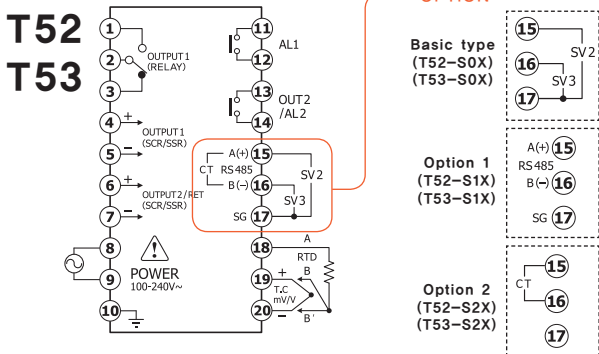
T52
T53

1
2
3
OUTPUT1 (RELAY)
4 +
OUTPUT1 (SCR/SSR)
5 –
6 +
OUTPUT2/RET (SCR/SSR)
7 –
8
9
POWER
100-240V~
10

11
AL1
12
13
OUT2 /AL2
14
A(+) 15
CT RS485
B(–) 16
SV2
SV3
SG 17
18 A
RTD
19 + B
T.C mV/V
20 – B'

OPTION

Basic type
(T52–S0X)
(T53–S0X)
15
16
17
SV2
SV3

Option 1
(T52–S1X)
(T53–S1X)
A(+) 15
RS485
B(–) 16
SG 17

Option 2
(T52–S2X)
(T53–S2X)
CT
15
16
17